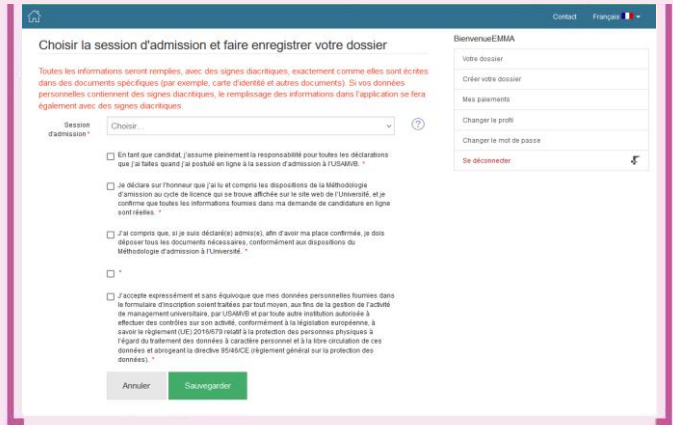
Contact Français

Choisir la session d'admission et faire enregistrer votre dossier

Toutes les informations seront remplies, avec des signes diacritiques, exactement comme elles sont écrites dans des documents spécifiques (par exemple, carte d'identité et autres documents). Si vos données personnelles contiennent des signes diacritiques, le remplissage des informations dans l'application se fera également avec des signes diacritiques.

Session d'admission *

Choisir...

?

En tant que candidat, j'assume pleinement la responsabilité pour toutes les déclarations que j'ai faites quand j'ai postulé en ligne à la session d'admission à l'USAMVB. *

Je déclare sur l'honneur que j'ai lu et compris les dispositions de la Méthodologie d'amission au cycle de licence qui se trouve affichée sur le site web de l'Université, et je confirme que toutes les informations fournies dans ma demande de candidature en ligne sont réelles. *

J'ai compris que, si je suis déclaré(e) admis(e), afin d'avoir ma place confirmée, je dois déposer tous les documents nécessaires, conformément aux dispositions du Méthodologie d'admission à l'Université. *

*

J'accepte expressément et sans équivoque que mes données personnelles fournies dans le formulaire d'inscription soient traitées par tout moyen, aux fins de la gestion de l'activité de management universitaire, par USAMVB et par toute autre institution autorisée à effectuer des contrôles sur son activité, conformément à la législation européenne, à savoir le règlement (UE) 2016/679 relatif à la protection des personnes physiques à l'égard du traitement des données à caractère personnel et à la libre circulation de ces données et abrogeant la directive 95/46/CE (règlement général sur la protection des données). *

Annuler Sauvegarder

BienvenueEMMA

Votre dossier

Créer votre dossier

Mes paiements

Changer le profil

Changer le mot de passe

Se déconnecter